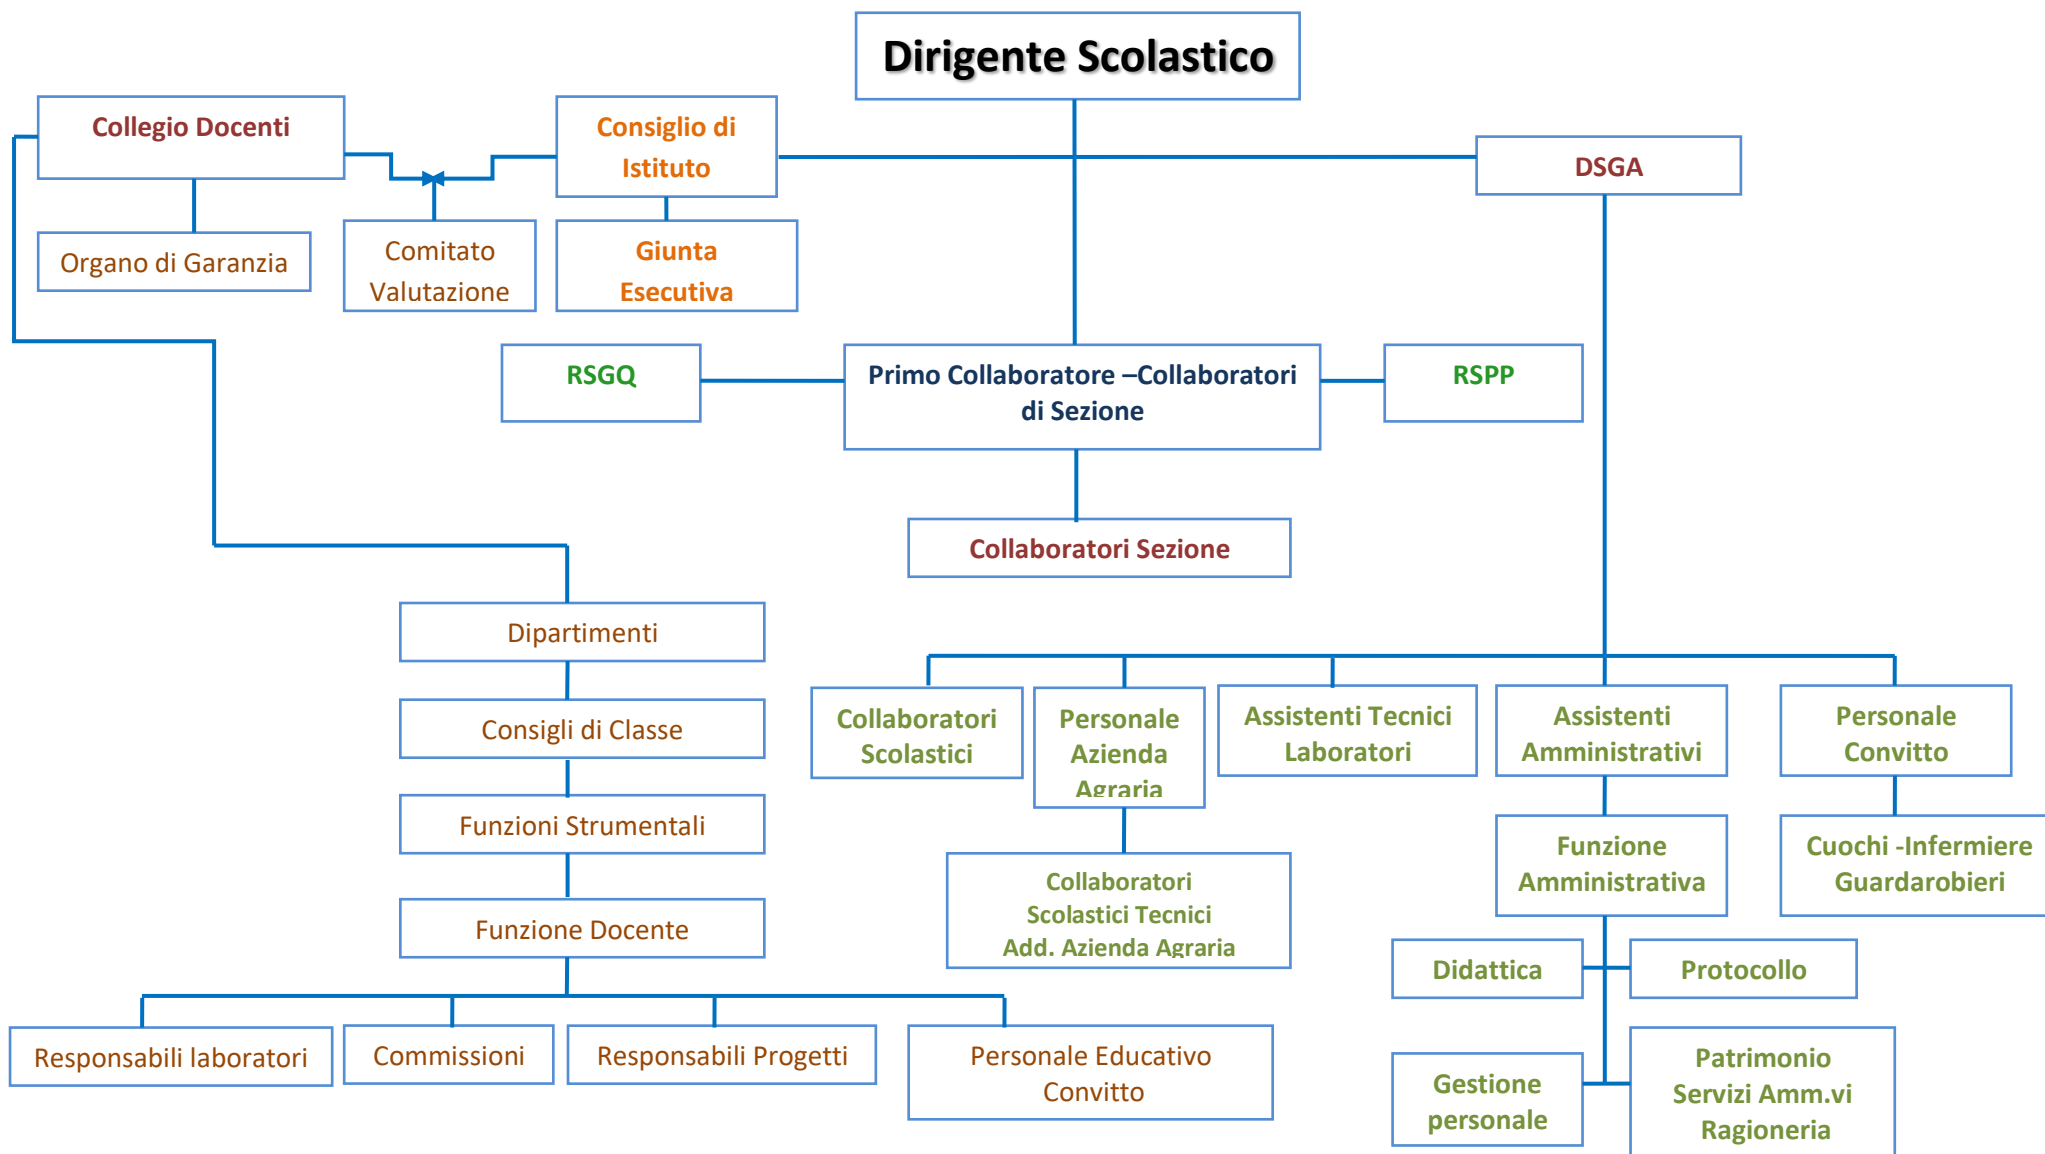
Dirigente Scolastico

Collegio Docenti

Consiglio di Istituto

DSGA

Organo di Garanzia

Comitato Valutazione

Giunta Esecutiva

RSGQ

Primo Collaboratore –Collaboratori di Sezione

RSPP

Collaboratori Sezione

Dipartimenti

Consigli di Classe

Funzioni Strumentali

Funzione Docente

Responsabili laboratori

Commissioni

Responsabili Progetti

Personale Educativo Convitto

Collaboratori Scolastici

Personale Azienda Agraria

Assistenti Tecnici Laboratori

Assistenti Amministrativi

Personale Convitto

Collaboratori Scolastici Tecnici Add. Azienda Agraria

Funzione Amministrativa

Cuochi -Infermiere Guardarobieri

Didattica

Protocollo

Gestione personale

Patrimonio Servizi Amm.vi Ragioneria